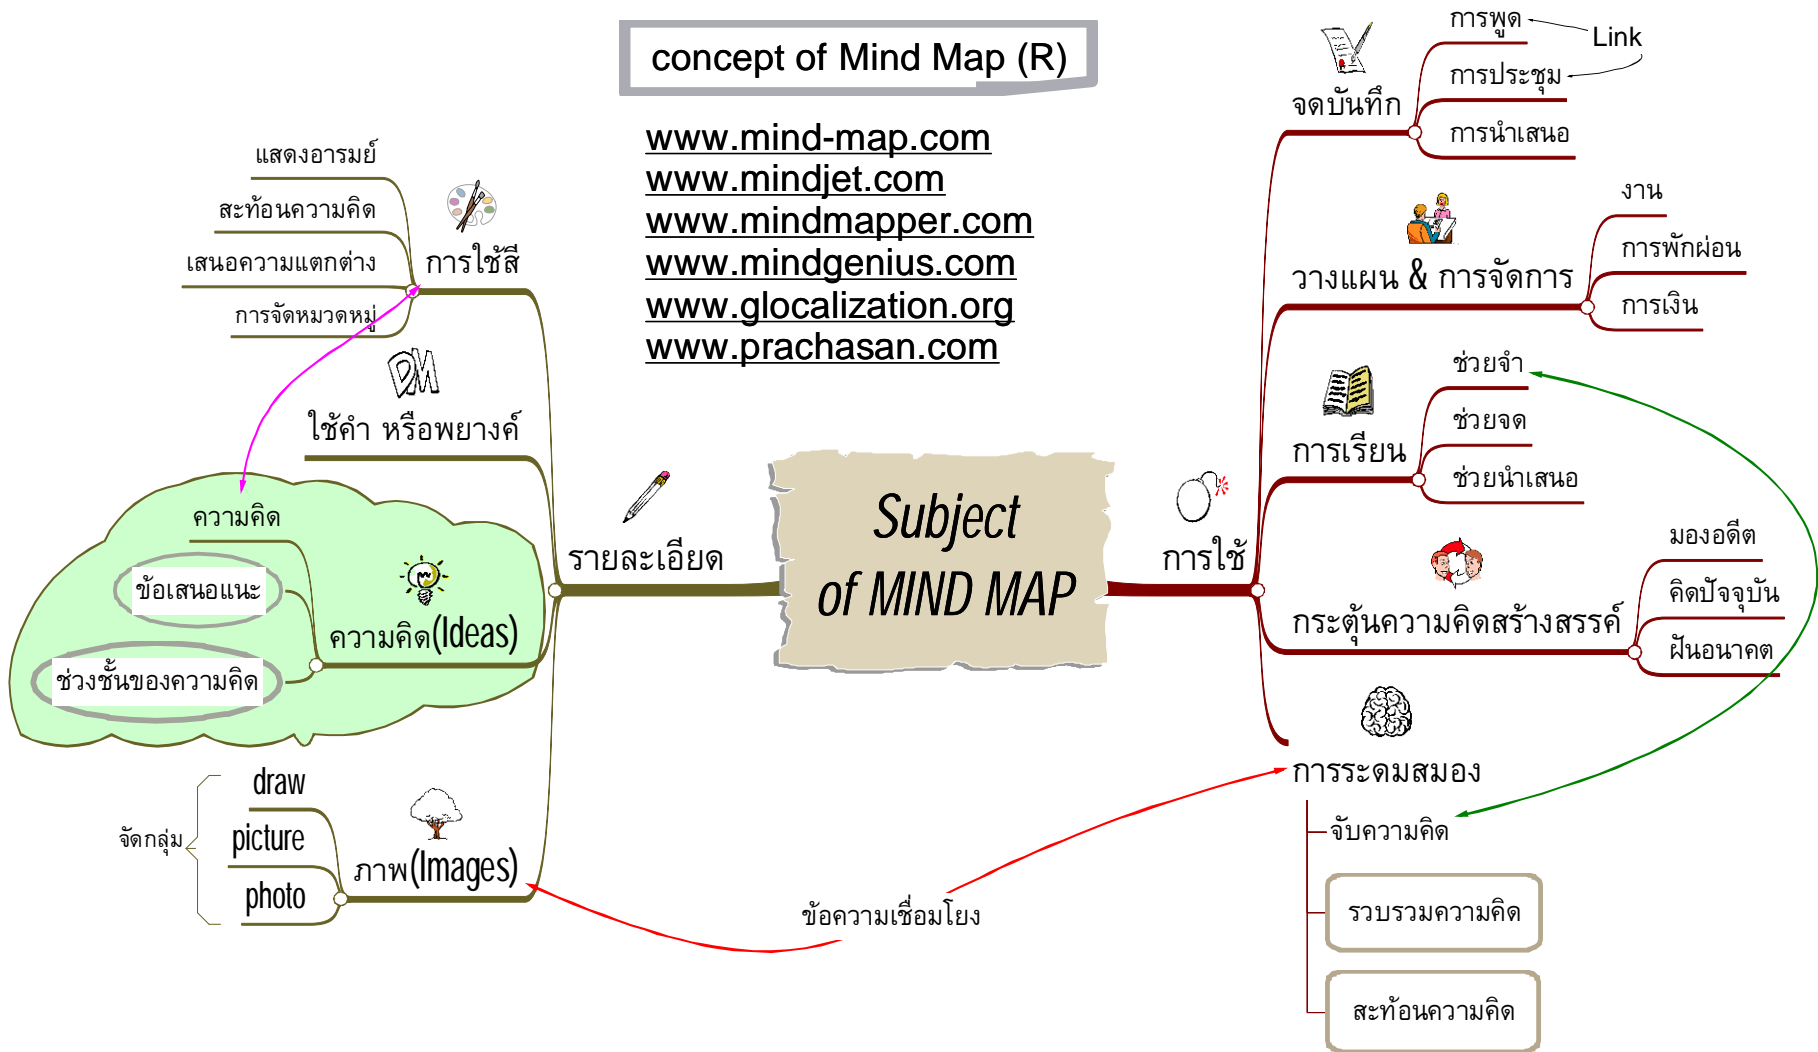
concept of Mind Map (R)

www.mind-map.com
www.mindjet.com
www.mindmapper.com
www.mindgenius.com
www.glocalization.org
www.prachasan.com

Subject of MIND MAP

รายละเอียด

การใช้สี
แสดงอารมย์
สะท้อนความคิด
เสนอความแตกต่าง
การจัดหมวดหมู่

ใช้คำ หรือพยางค์

ความคิด(Ideas)
ความคิด
ข้อเสนอแนะ
ช่วงชั้นของความคิด

ภาพ(Images)
draw
picture
photo
จัดกลุ่ม

ข้อความเชื่อมโยง

การใช้

จดบันทึก
การพูด
การประชุม
การนำเสนอ
Link

วางแผน & การจัดการ
งาน
การพักผ่อน
การเงิน

การเรียน
ช่วยจำ
ช่วยจด
ช่วยนำเสนอ

กระตุ้นความคิดสร้างสรรค์
มองอดีต
คิดปัจจุบัน
ฝันอนาคต

การระดมสมอง
จับความคิด
รวบรวมความคิด
สะท้อนความคิด